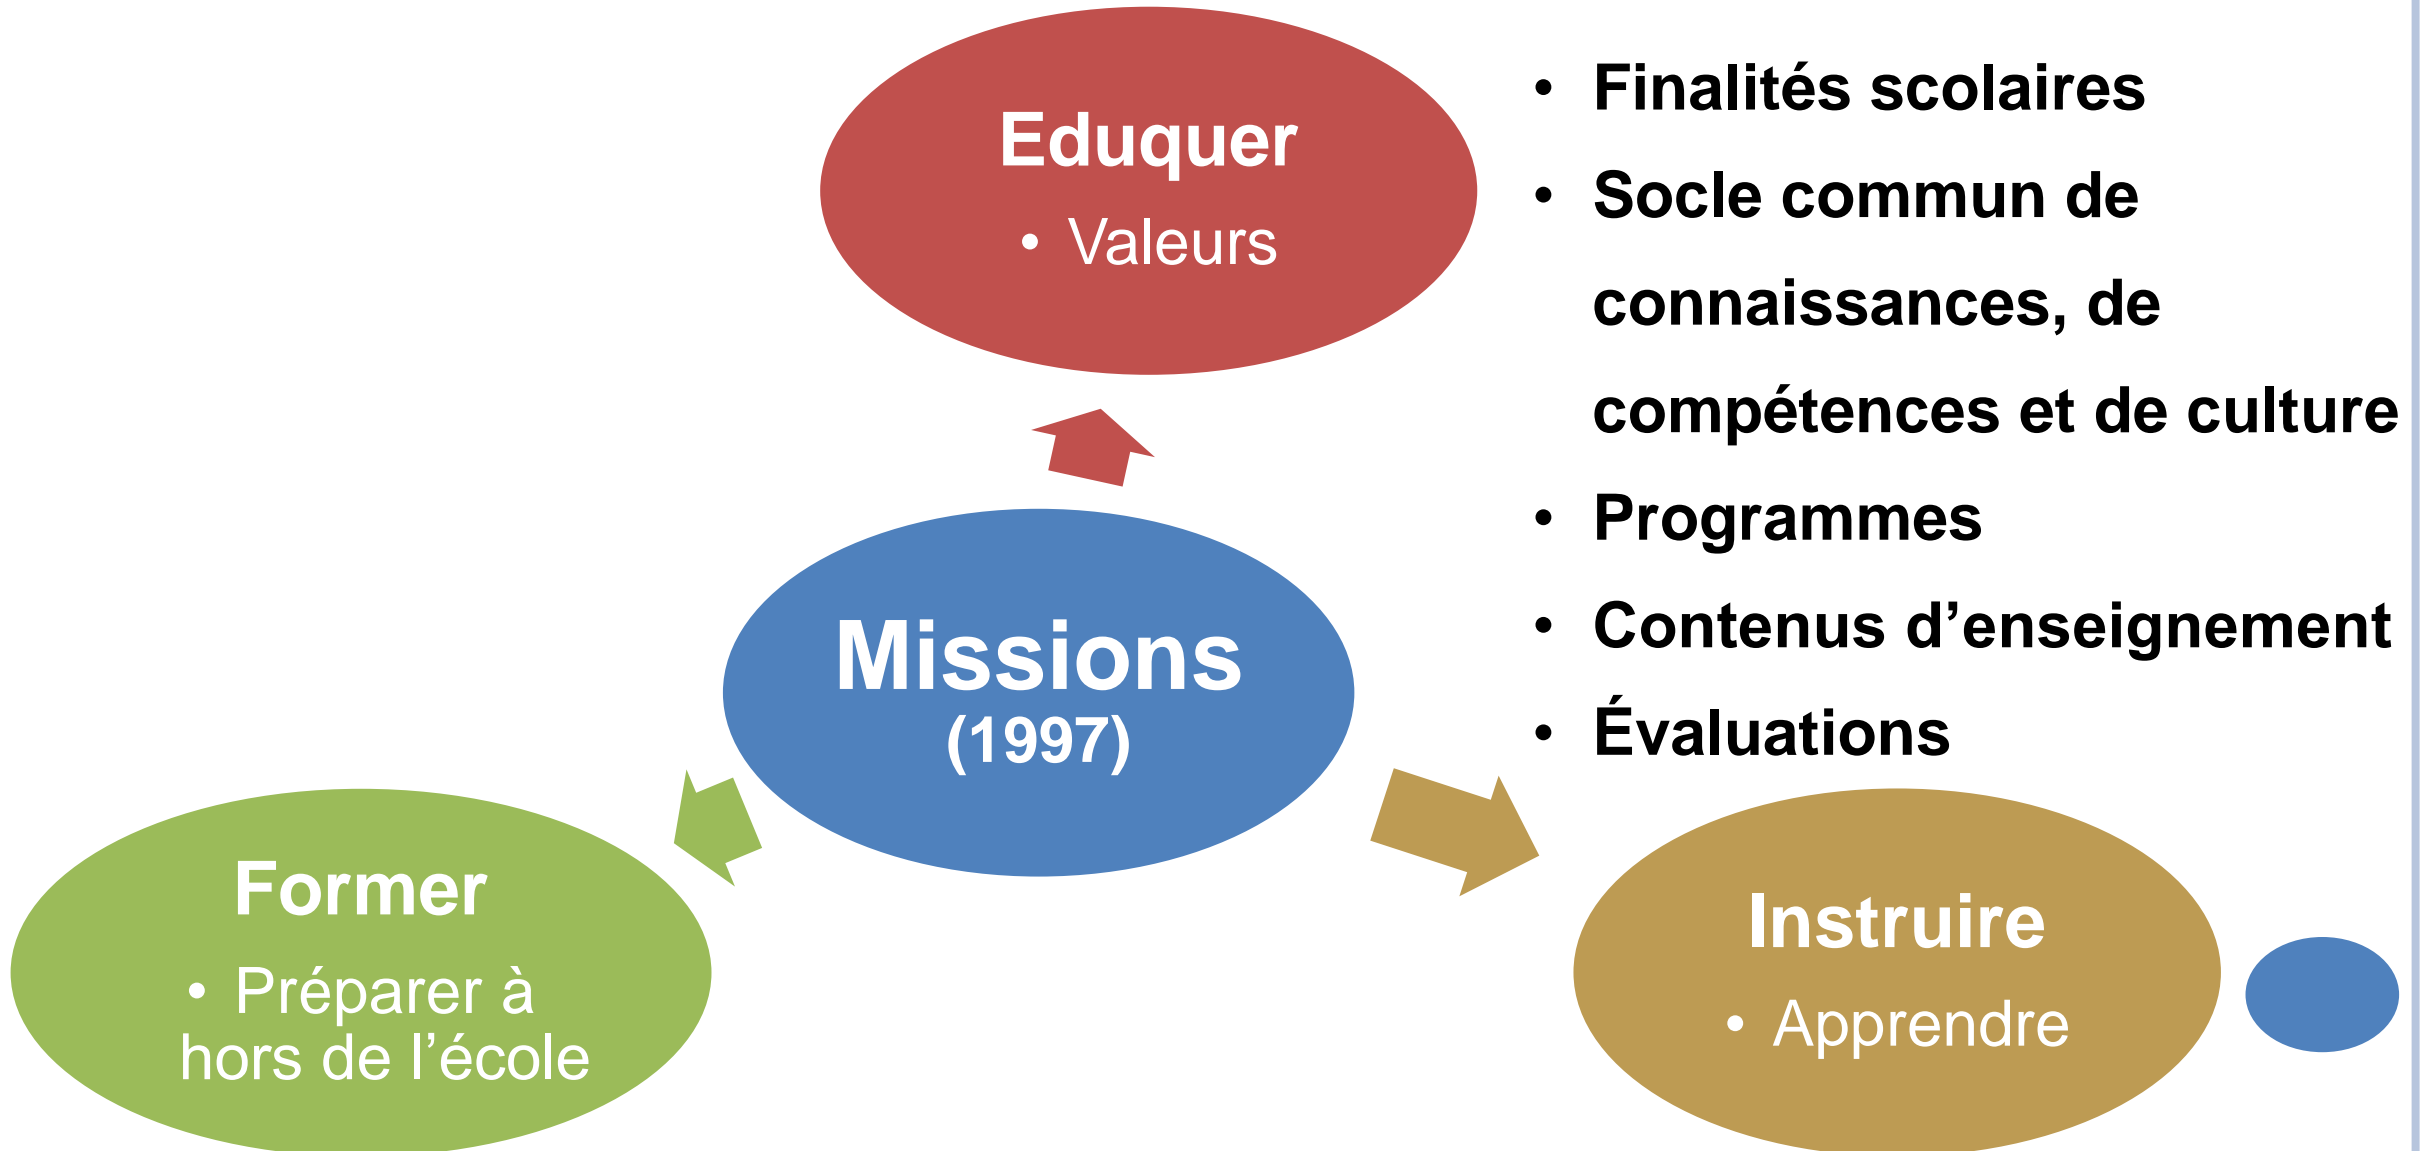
Eduquer
• Valeurs

• Finalités scolaires
• Socle commun de connaissances, de compétences et de culture
• Programmes
• Contenus d’enseignement
• Évaluations

Missions
(1997)

Former
• Préparer à hors de l’école

Instruire
• Apprendre